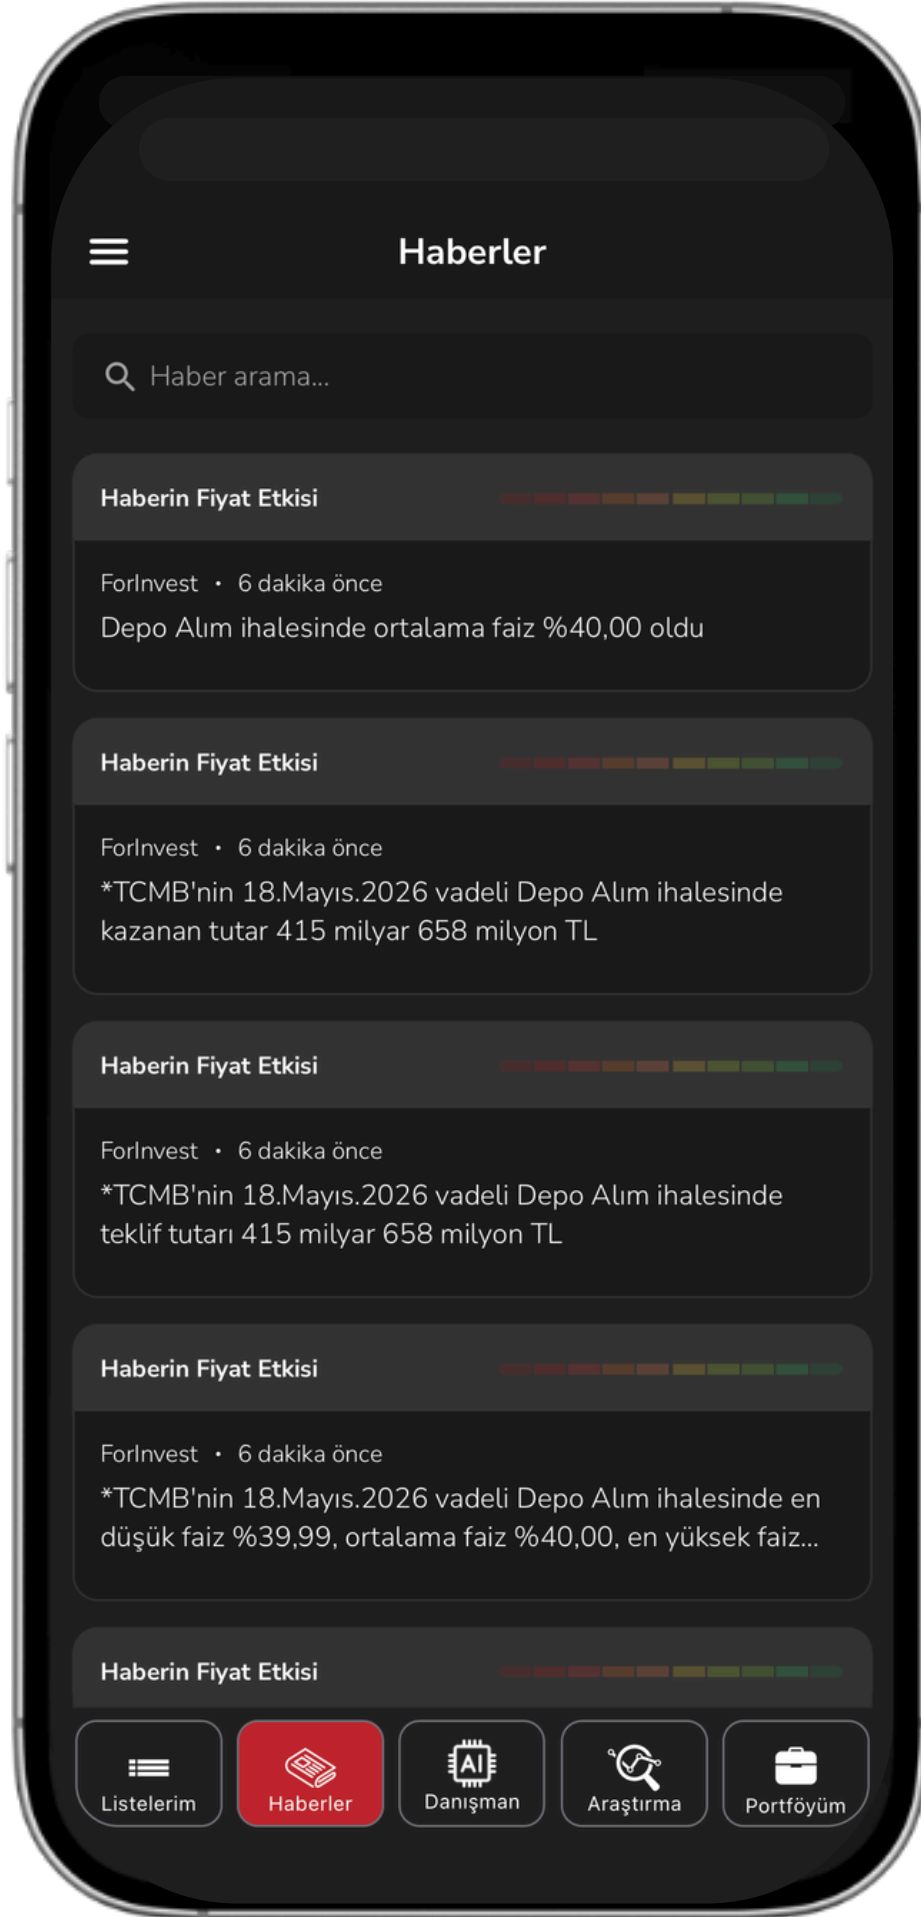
Haberler

Haber arama...

Haberin Fiyat Etkisi

ForInvest • 6 dakika önce

Depo Alım ihalesinde ortalama faiz %40,00 oldu

Haberin Fiyat Etkisi

ForInvest • 6 dakika önce

*TCMB'nin 18.Mayıs.2026 vadeli Depo Alım ihalesinde kazanan tutar 415 milyar 658 milyon TL

Haberin Fiyat Etkisi

ForInvest • 6 dakika önce

*TCMB'nin 18.Mayıs.2026 vadeli Depo Alım ihalesinde teklif tutarı 415 milyar 658 milyon TL

Haberin Fiyat Etkisi

ForInvest • 6 dakika önce

*TCMB'nin 18.Mayıs.2026 vadeli Depo Alım ihalesinde en düşük faiz %39,99, ortalama faiz %40,00, en yüksek faiz...

Haberin Fiyat Etkisi

Listelerim
Haberler
AI
Danışman
Araştırma
Portföyüm